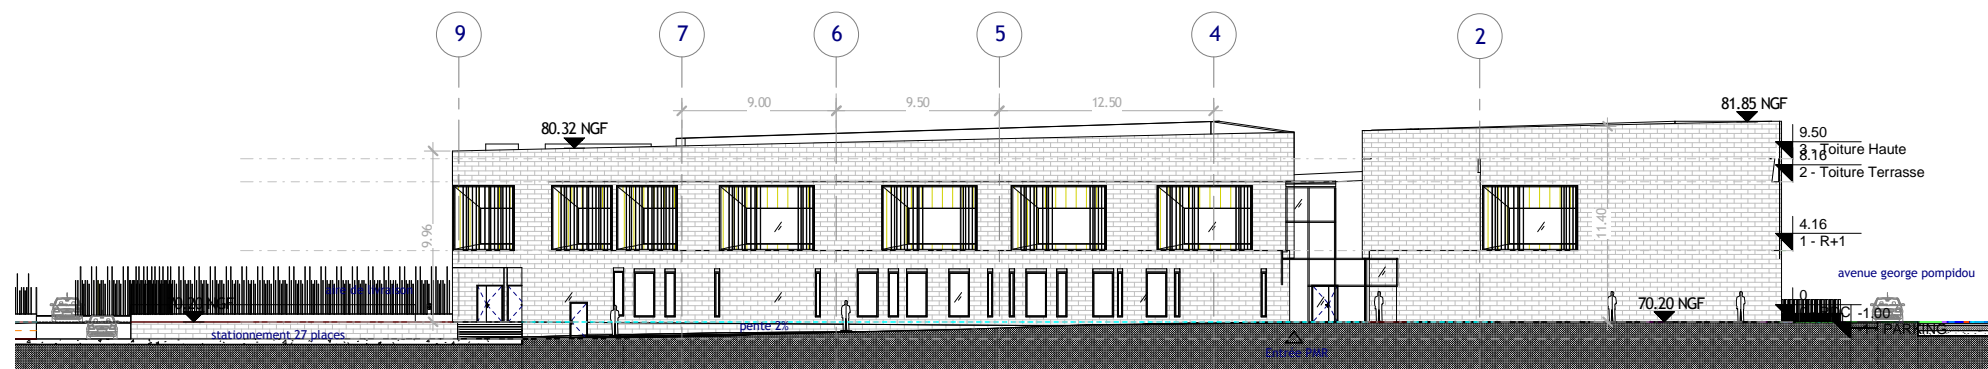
9

7

6

5

4

2

9.00

9.50

12.50

80.32 NGF

81.85 NGF

9.50

3 - Toiture Haute

8.16

2 - Toiture Terrasse

4.16

1 - R+1

0

RC -1.00

9.96

11.40

70.20 NGF

70.20 NGF

avenue george pompidou

stationnement 27 places

pente 2%

PARKING

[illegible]

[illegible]